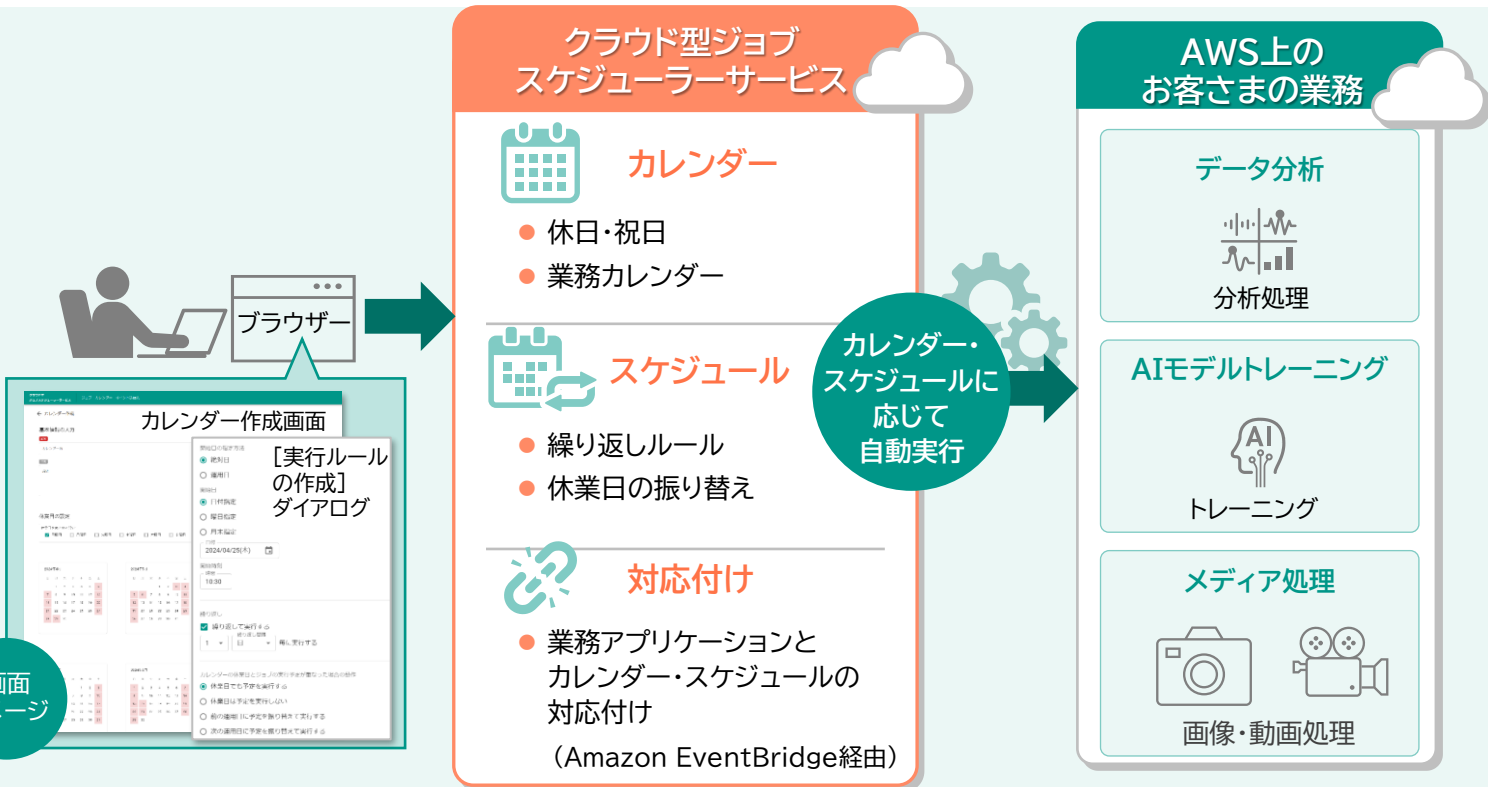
ブラウザー

カレンダー作成画面

[実行ルールの作成]ダイアログ

2024/04/26(木)

18:30

画面
ージ

クラウド型ジョブ
スケジューラーサービス

カレンダー

● 休日・祝日
● 業務カレンダー

スケジュール

● 繰り返しルール
● 休業日の振り替え

対応付け

● 業務アプリケーションと
カレンダー・スケジュールの
対応付け

(Amazon EventBridge経由)

カレンダー・
スケジュールに
応じて
自動実行

AWS上の
お客さまの業務

データ分析

分析処理

AIモデルトレーニング

AI

トレーニング

メディア処理

画像・動画処理